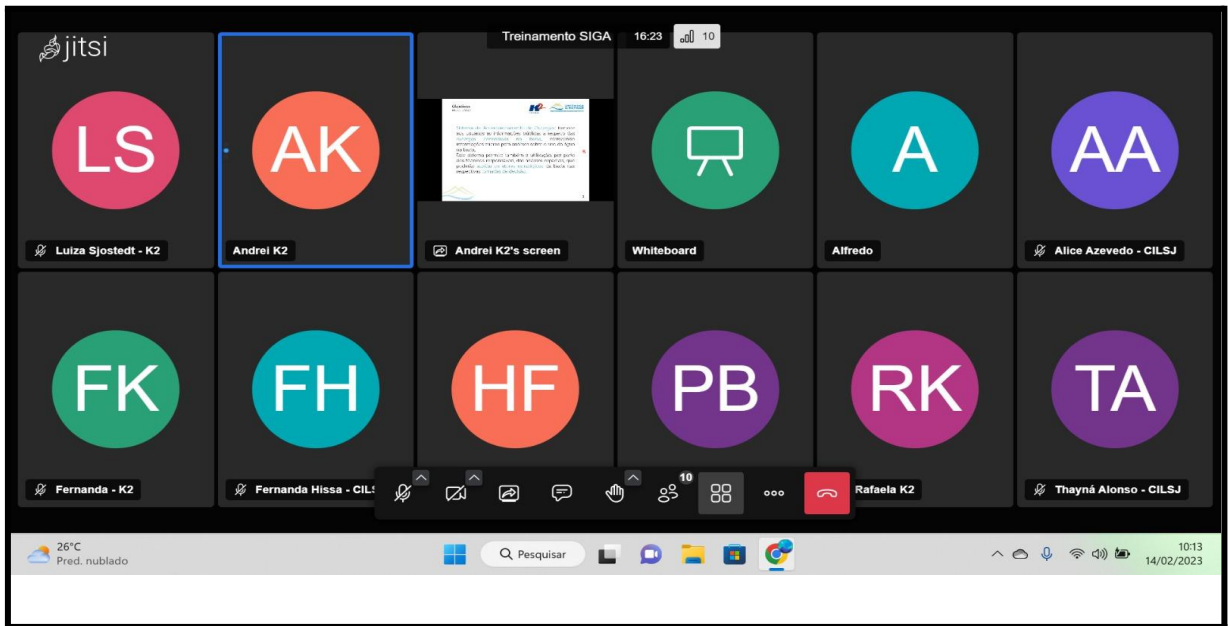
jitsi

Treinamento SIGA 16:23 10

LS
Luiza Sjostedt - K2

AK
Andrei K2

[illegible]
Andrei K2's screen

Whiteboard

A
Alfredo

AA
Alice Azevedo - CILSJ

FK
Fernanda - K2

FH
Fernanda Hissa - CILS

HF

PB

RK
Rafaela K2

TA
Thayná Alonso - CILSJ

10

26°C
Pred. nublado

Pesquisar

10:13
14/02/2023